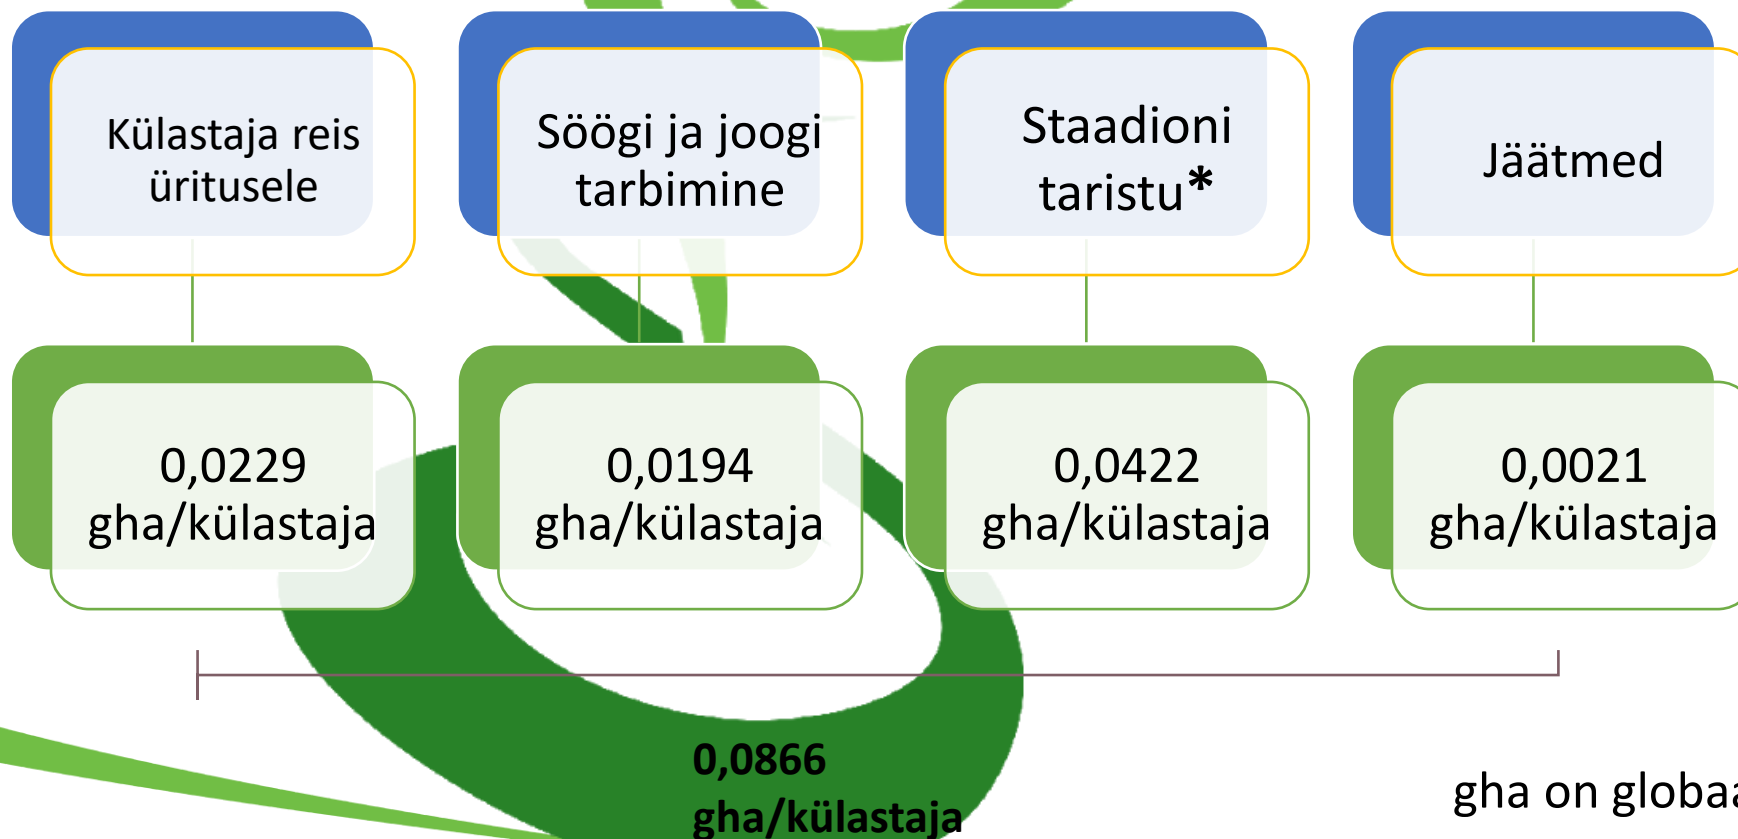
Külastaja reis üritusele

Söögi ja joogi tarbimine

Staadioni taristu*

Jäätmed

0,0229 gha/külastaja

0,0194 gha/külastaja

0,0422 gha/külastaja

0,0021 gha/külastaja

0,0866 gha/külastaja

gha on globa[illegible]